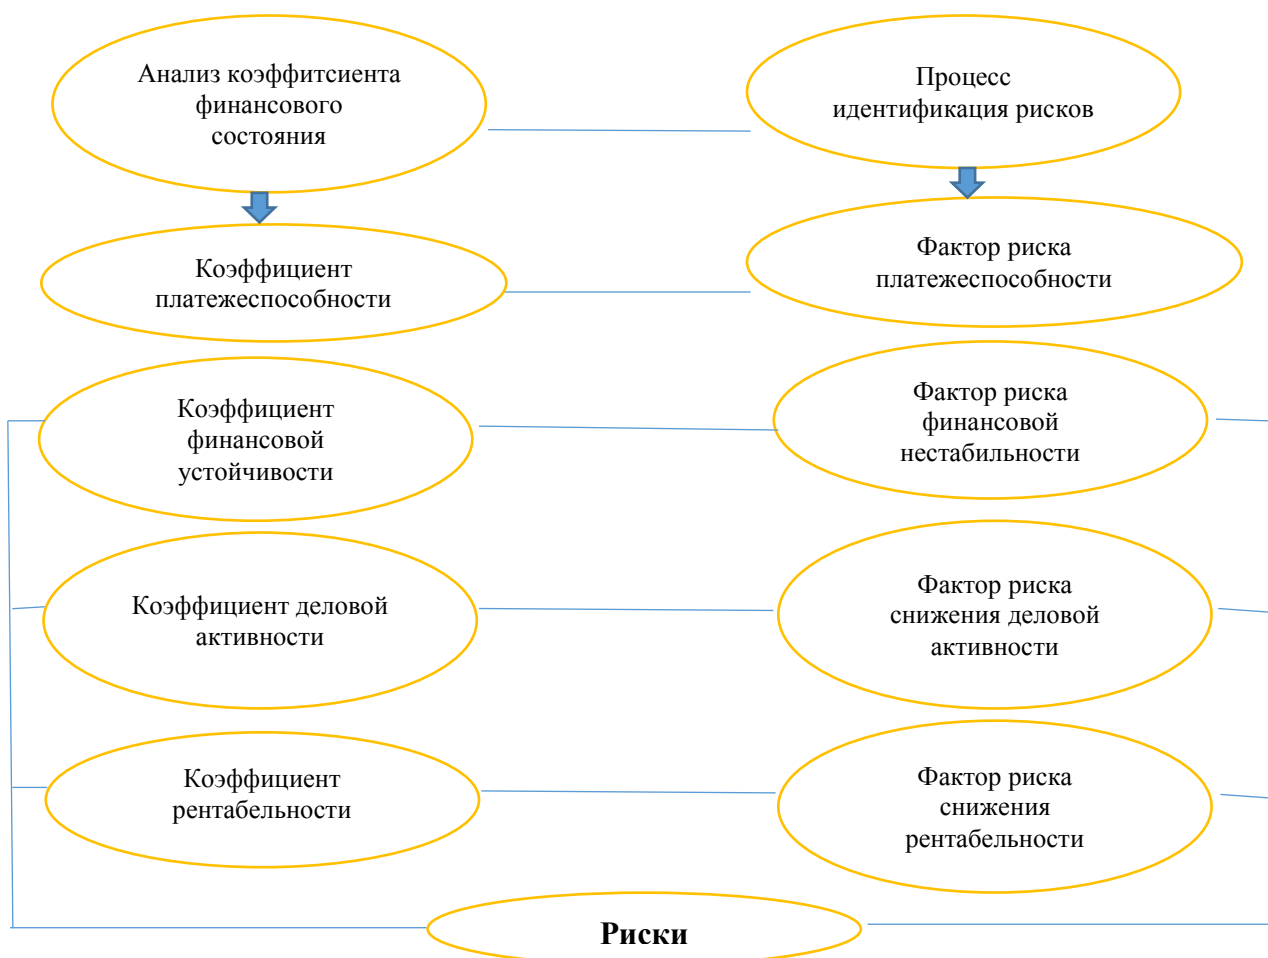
Анализ коэффитсиента финансового состояния

Процесс идентификация рисков

Коэффициент платежеспособности

Фактор риска платежеспособности

Коэффициент финансовой устойчивости

Фактор риска финансовой нестабильности

Коэффициент деловой активности

Фактор риска снижения деловой активности

Коэффициент рентабельности

Фактор риска снижения рентабельности

**Риски**